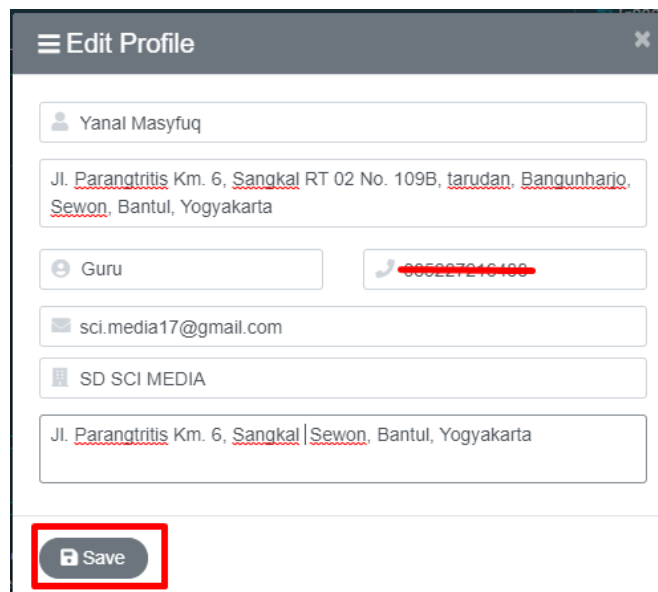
Edit Profile

×

Yanal Masyfuq

Jl. Parangtritis Km. 6, Sangkal RT 02 No. 109B, tarudan, Bangunharjo, Sewon, Bantul, Yogyakarta

Guru

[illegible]

sci.media17@gmail.com

SD SCI MEDIA

Jl. Parangtritis Km. 6, Sangkal Sewon, Bantul, Yogyakarta

Save